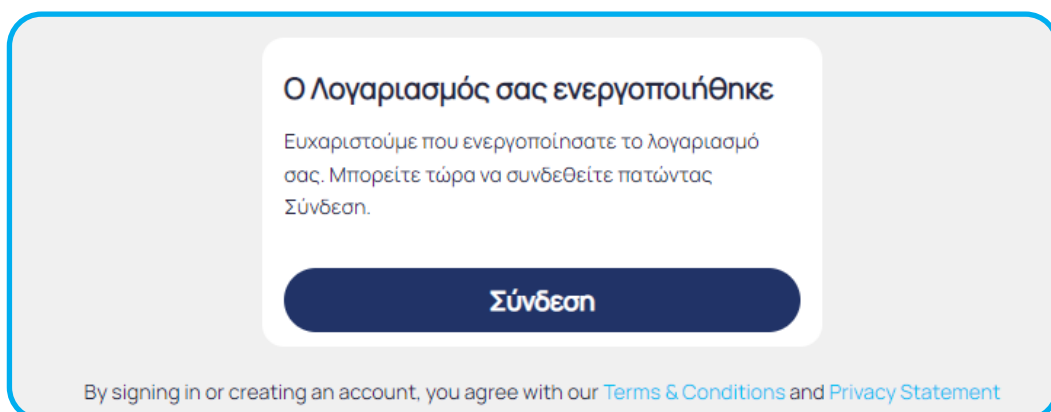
Ο Λογαριασμός σας ενεργοποιήθηκε

Ευχαριστούμε που ενεργοποίησατε το λογαριασμό σας. Μπορείτε τώρα να συνδεθείτε πατώντας Σύνδεση.

Σύνδεση

By signing in or creating an account, you agree with our Terms & Conditions and Privacy Statement